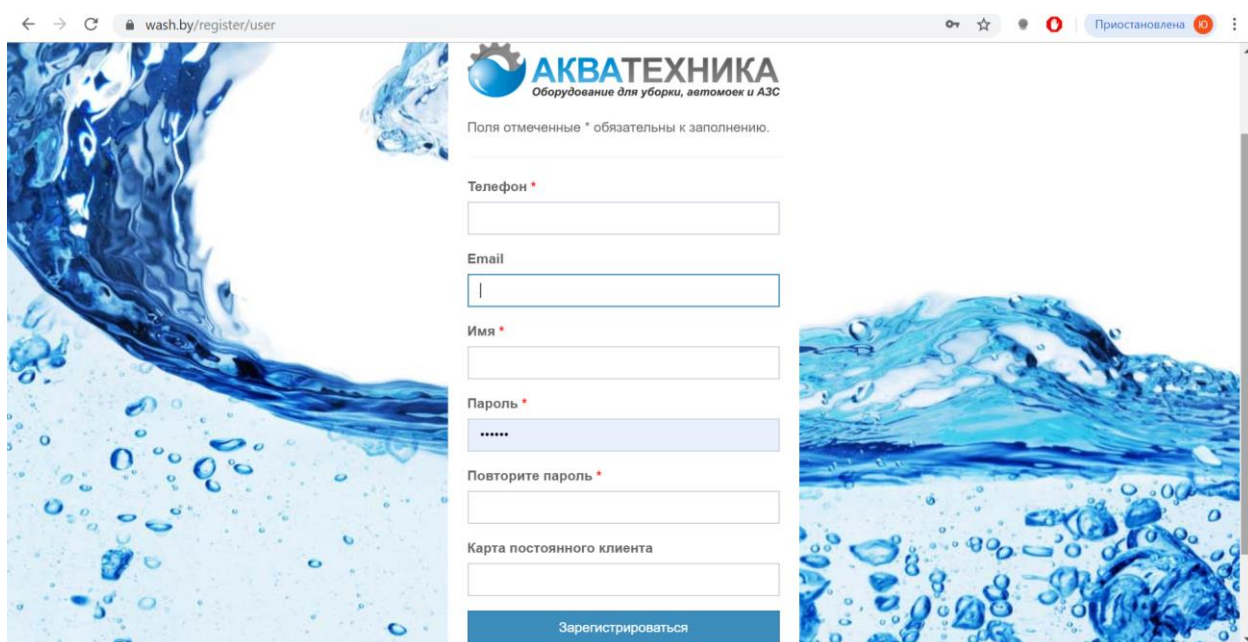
wash.by/register/user

Приостановлена Ю

АКВАТЕХНИКА
Оборудование для уборки, автомоек и АЗС

Поля отмеченные * обязательны к заполнению.

Телефон *

Email

Имя *

Пароль *

••••••

Повторите пароль *

Карта постоянного клиента

Зарегистрироваться